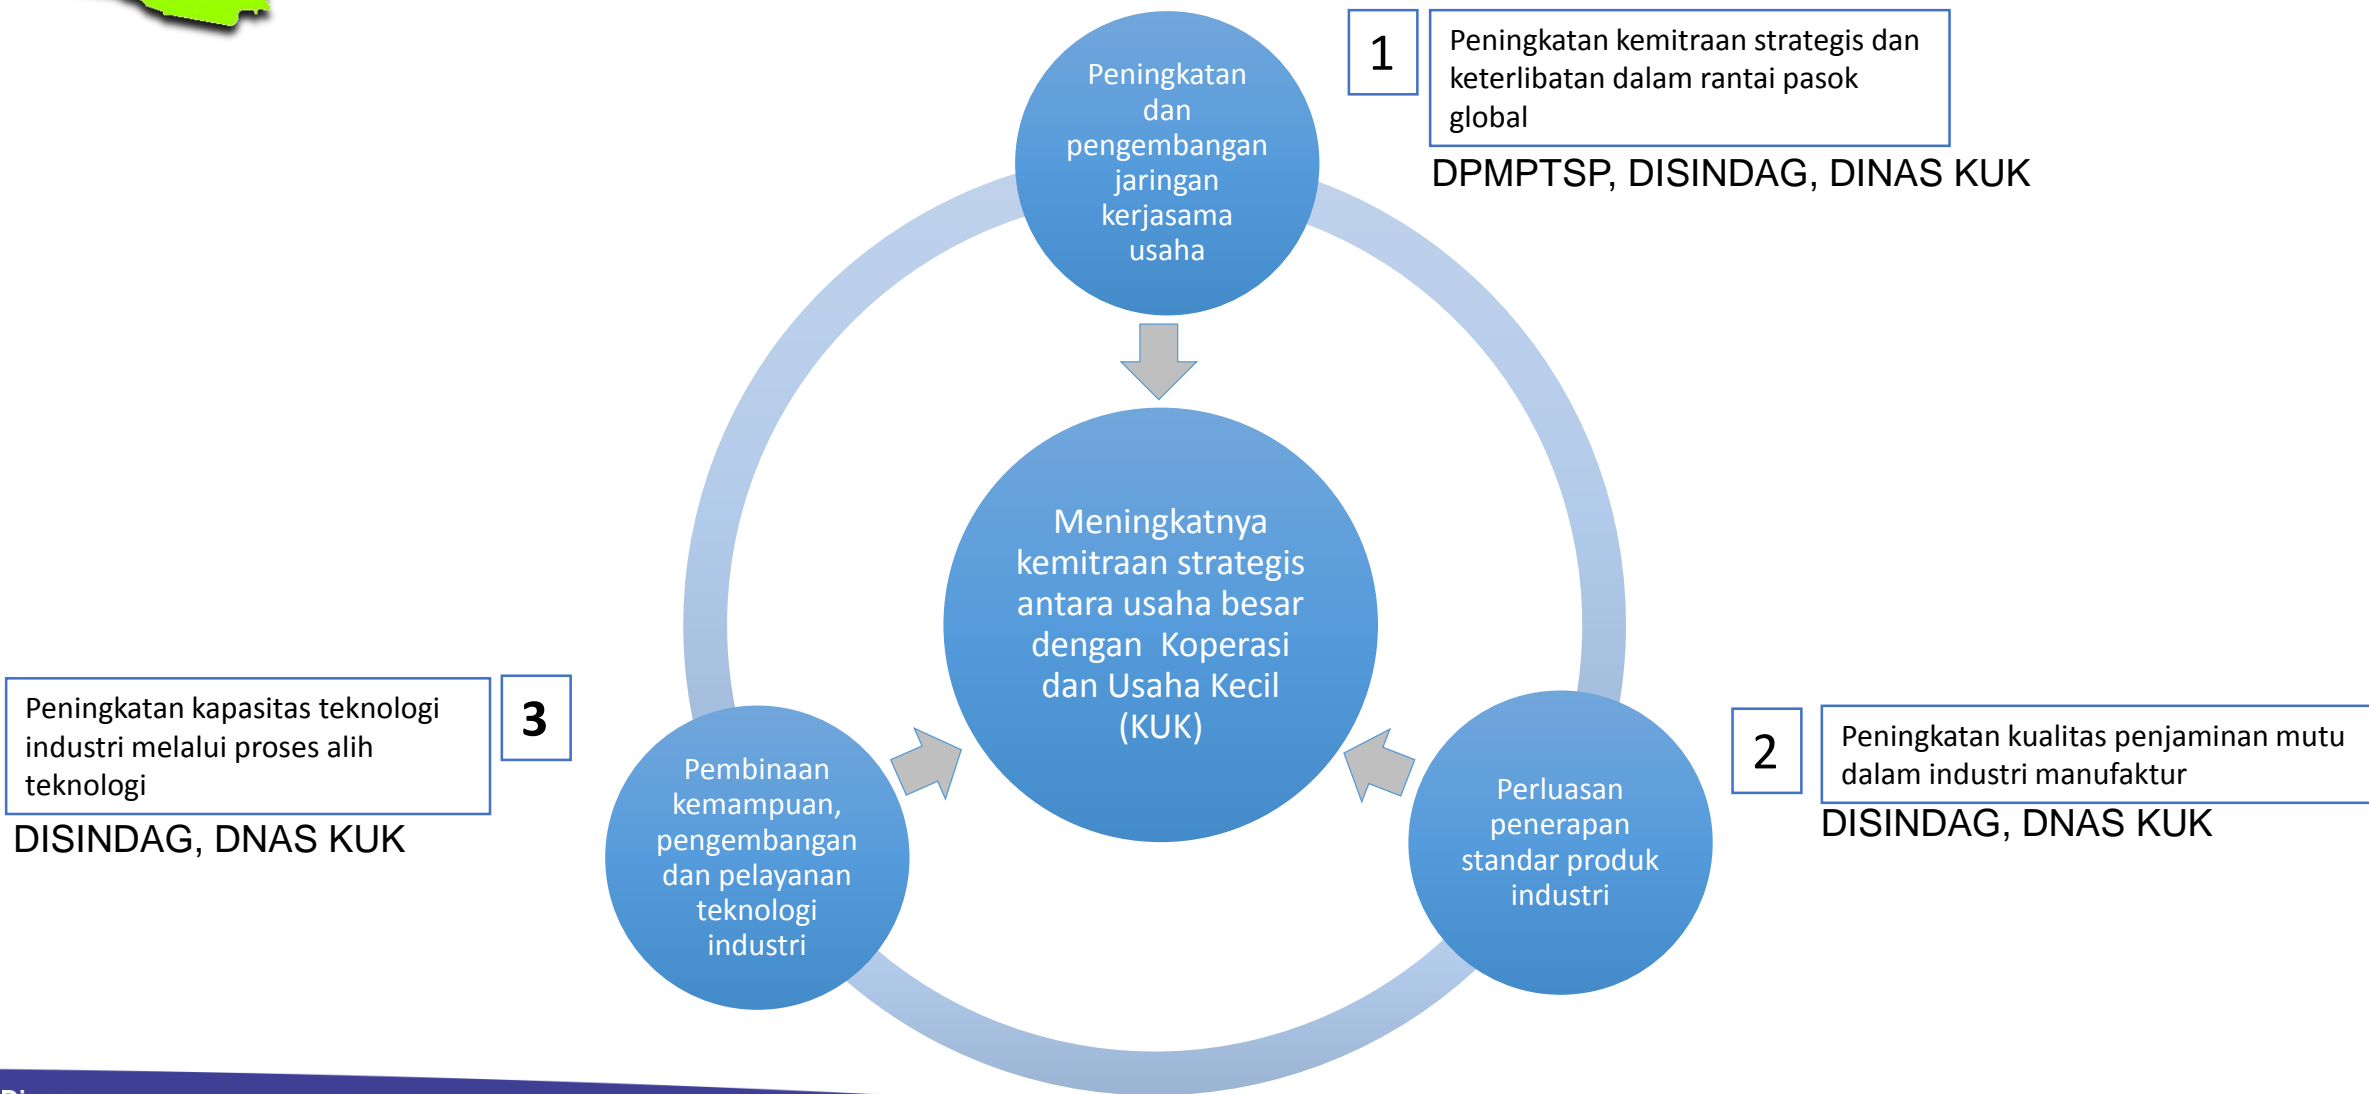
Peningkatan dan pengembangan jaringan kerjasama usaha

1

Peningkatan kemitraan strategis dan keterlibatan dalam rantai pasok global

DPMPTSP, DISINDAG, DINAS KUK

Meningkatnya kemitraan strategis antara usaha besar dengan Koperasi dan Usaha Kecil (KUK)

Peningkatan kapasitas teknologi industri melalui proses alih teknologi

3

DISINDAG, DNAS KUK

Pembinaan kemampuan, pengembangan dan pelayanan teknologi industri

Perluasan penerapan standar produk industri

2

Peningkatan kualitas penjaminan mutu dalam industri manufaktur

DISINDAG, DNAS KUK